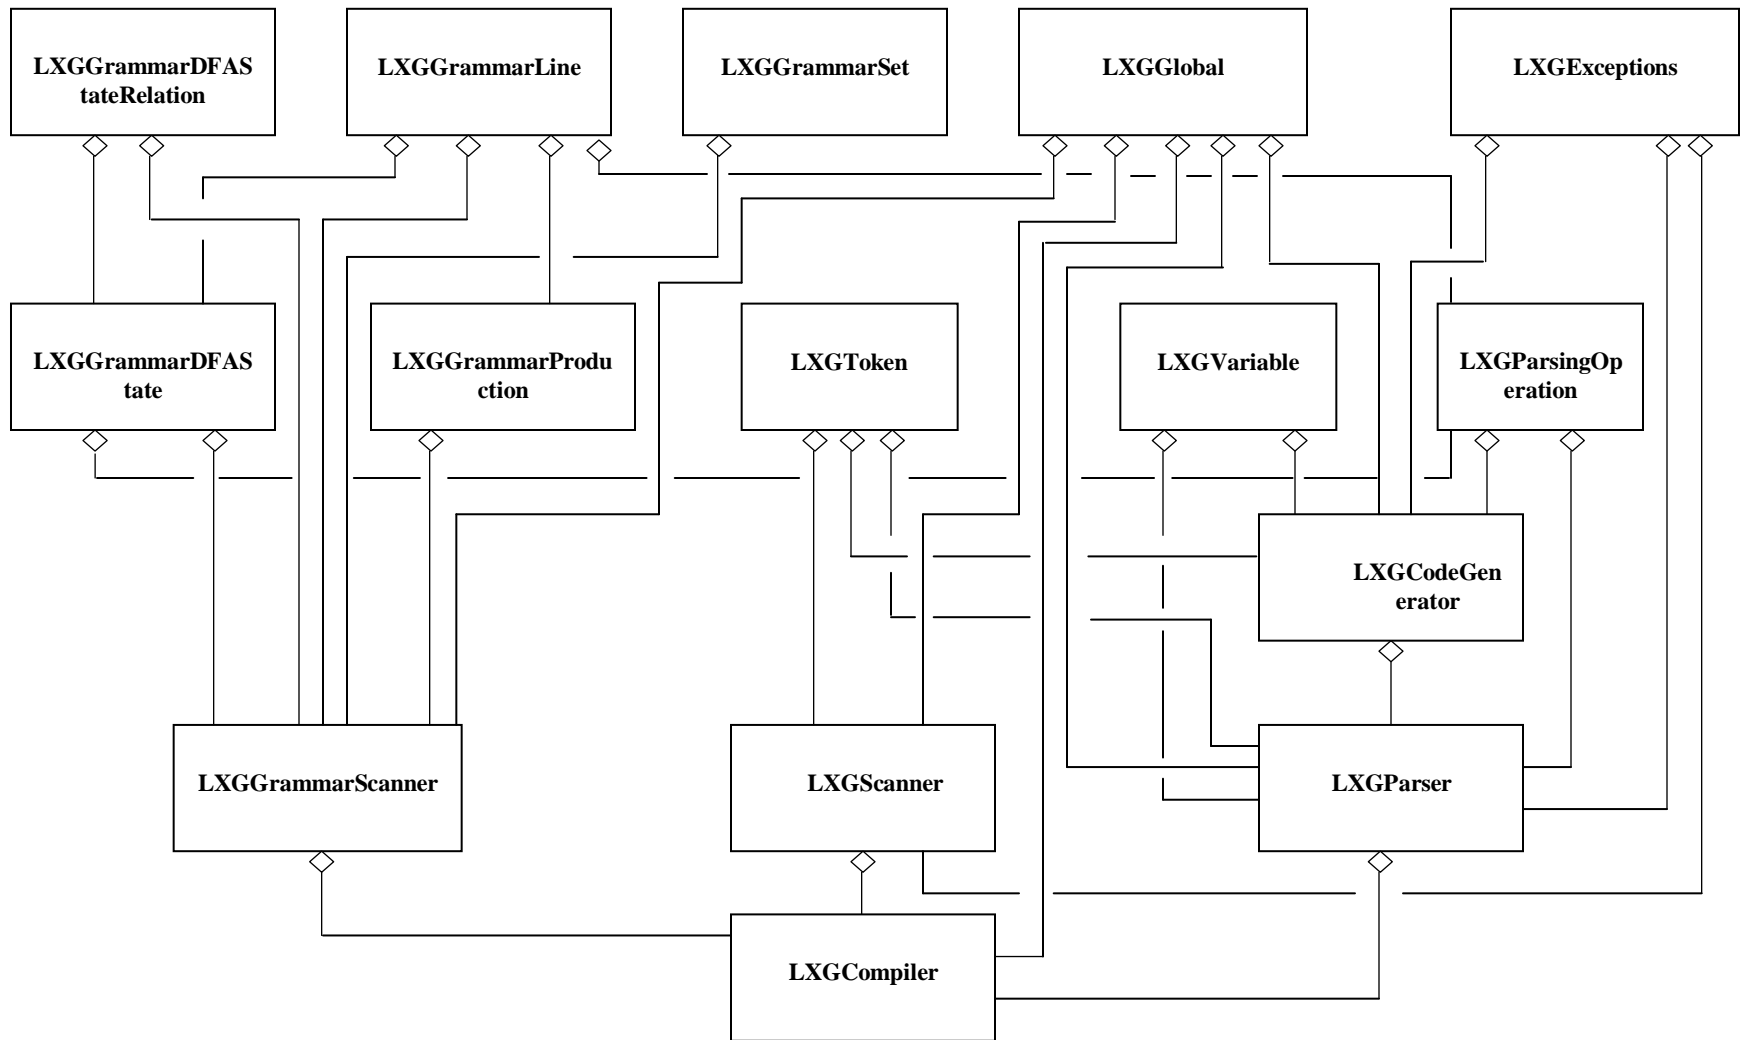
LXGGrammarDFAStateRelation

LXGGrammarLine

LXGGrammarSet

LXGGlobal

LXGExceptions

LXGGrammarDFAState

LXGGrammarProduction

LXGToken

LXGVariable

LXGParsingOperation

LXGCodeGenerator

LXGGrammarScanner

LXGScanner

LXGParser

LXGCompiler